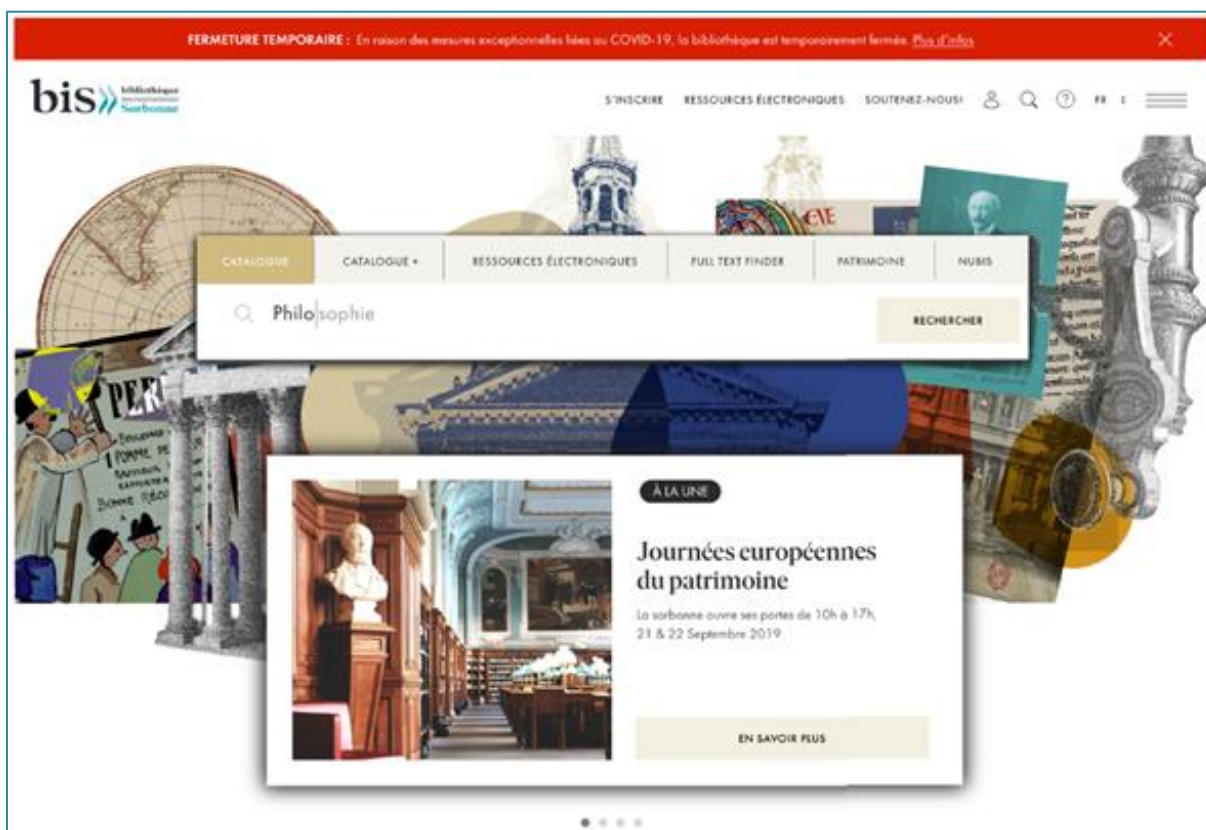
FERMETURE TEMPORAIRE : En raison des mesures exceptionnelles liées au COVID-19, la bibliothèque est temporairement fermée. Plus d'infos

bis bibliothèque interuniversitaire Sorbonne

S'INSCRIRE RESSOURCES ÉLECTRONIQUES SOUTENEZ-NOUS! FR | E

CATALOGUE CATALOGUE + RESSOURCES ÉLECTRONIQUES FULL TEXT FINDER PATRIMOINE NUBIS

Philosophie

RECHERCHER

À LA UNE

Journées européennes du patrimoine

La sorbonne ouvre ses portes de 10h à 17h, 21 & 22 Septembre 2019

EN SAVOIR PLUS